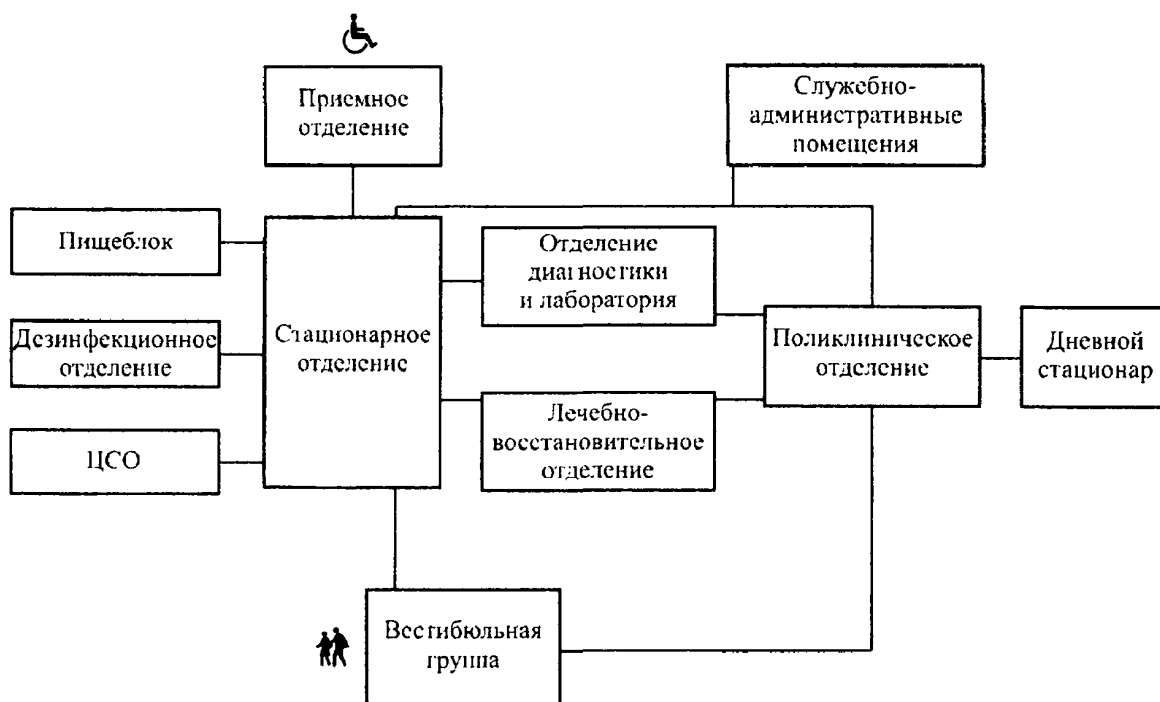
Приемное отделение

Служебно-административные помещения

Пищеблок

Дезинфекционное отделение

ЦСО

Стационарное отделение

Отделение диагностики и лаборатория

Лечебно-восстановительное отделение

Поликлиническое отделение

Дневной стационар

Вестибюльная группа